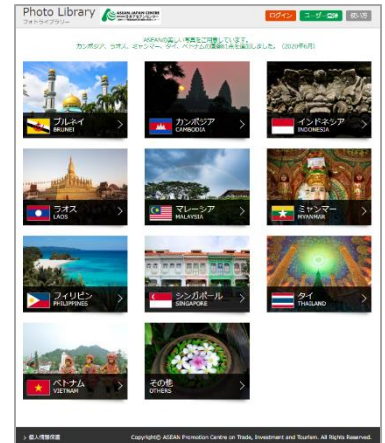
Photo Library
フォトライブラリー

ASEAN JAPAN CENTRE

ログイン ユーザー登録 問い合

ASEANの美しい写真をご用意しています。
カンボジア、ラオス、ミャンマー、タイ、ベトナムの画像01点を追加しました。（2020年6月）

ブルネイ
BRUNEI

カンボジア
CAMBODIA

インドネシア
INDONESIA

ラオス
LAOS

マレーシア
MALAYSIA

ミャンマー
MYANMAR

フィリピン
PHILIPPINES

シンガポール
SINGAPORE

タイ
THAILAND

ベトナム
VIETNAM

その他
OTHERS

> 個人情報保護

Copyright© ASEAN Promotion Centre on Trade, Investment and Tourism. All Rights Reserved.